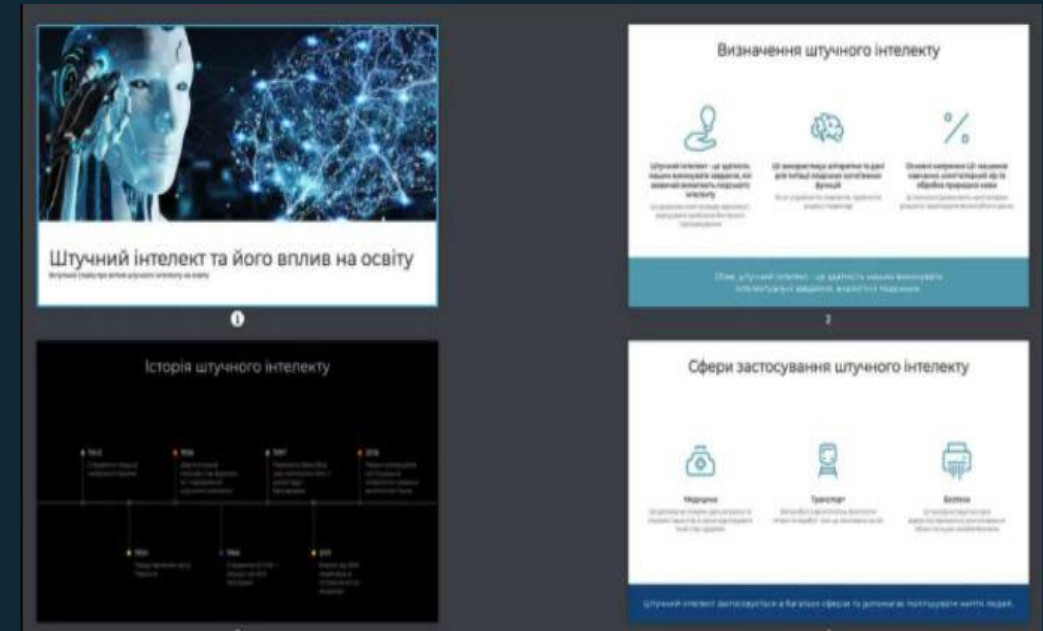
Штучний інтелект та його вплив на освіту

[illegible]

1

Визначення штучного інтелекту

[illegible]

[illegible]

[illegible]

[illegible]

2

Історія штучного інтелекту

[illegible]

Сфери застосування штучного інтелекту

Медицина

Транспорт

Бізнес

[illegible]

Штучний інтелект застосовується в багатьох сферах та допомагає поліпшувати життя людей.